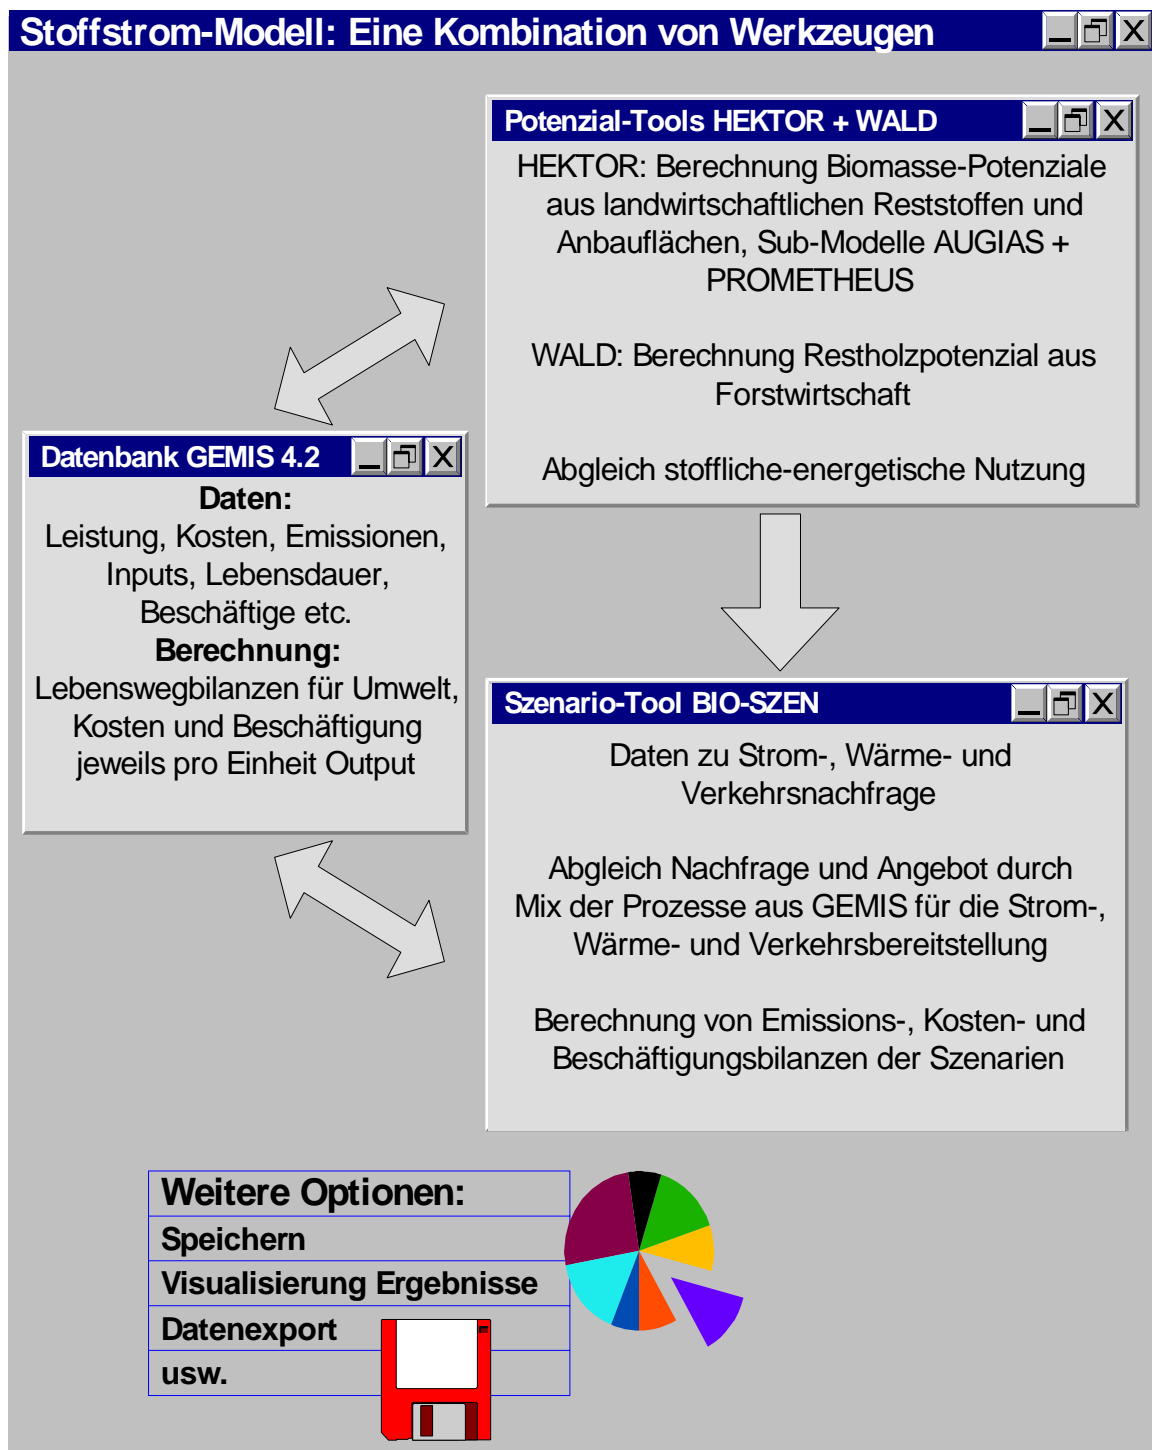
Stoffstrom-Modell: Eine Kombination von Werkzeugen

Potenzial-Tools HEKTOR + WALD

HEKTOR: Berechnung Biomasse-Potenziale aus landwirtschaftlichen Reststoffen und Anbauflächen, Sub-Modelle AUGIAS + PROMETHEUS

WALD: Berechnung Restholzpotenzial aus Forstwirtschaft

Abgleich stoffliche-energetische Nutzung

Datenbank GEMIS 4.2

Daten:
Leistung, Kosten, Emissionen, Inputs, Lebensdauer, Beschäftige etc.
Berechnung:
Lebenswegbilanzen für Umwelt, Kosten und Beschäftigung jeweils pro Einheit Output

Szenario-Tool BIO-SZEN

Daten zu Strom-, Wärme- und Verkehrsnachfrage

Abgleich Nachfrage und Angebot durch Mix der Prozesse aus GEMIS für die Strom-, Wärme- und Verkehrsbereitstellung

Berechnung von Emissions-, Kosten- und Beschäftigungsbilanzen der Szenarien

| Weitere Optionen: |
|---|
| Speichern |
| Visualisierung Ergebnisse |
| Datenexport |
| usw. |